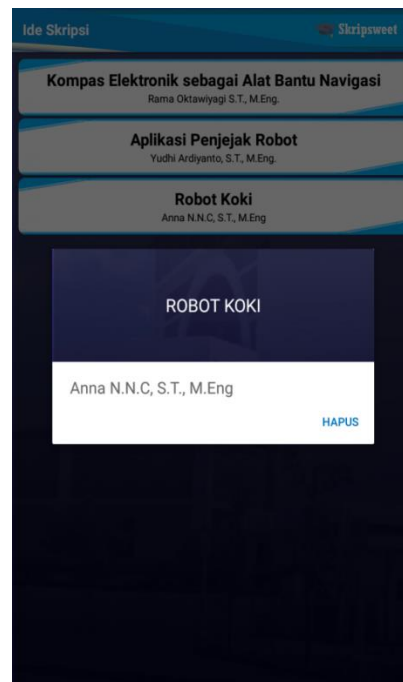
Ide Skripsi

Skripsweet

Kompas Elektronik sebagai Alat Bantu Navigasi
Rama Oktawiyagi S.T., M.Eng.

Aplikasi Penjejak Robot
Yudhi Ardiyanto, S.T., M.Eng.

Robot Koki
Anna N.N.C, S.T., M.Eng

ROBOT KOKI

Anna N.N.C, S.T., M.Eng

HAPUS